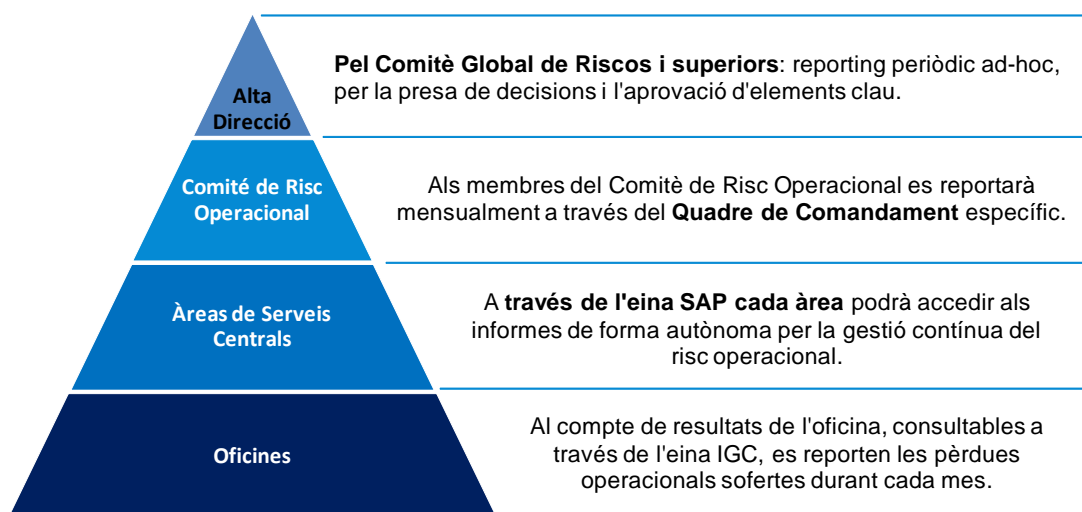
Alta Direcció

**Pel Comitè Global de Riscos i superiors**: reporting periòdic ad-hoc, per la presa de decisions i l'aprovació d'elements clau.

Comité de Risc Operacional

Als membres del Comitè de Risc Operacional es reportarà mensualment a través del **Quadre de Comandament** específic.

Àreas de Serveis Centrals

A **través de l'eina SAP cada àrea** podrà accedir als informes de forma autònoma per la gestió contínua del risc operacional.

Oficines

Al compte de resultats de l'oficina, consultables a través de l'eina IGC, es reporten les pèrdues operacionals sofertes durant cada mes.